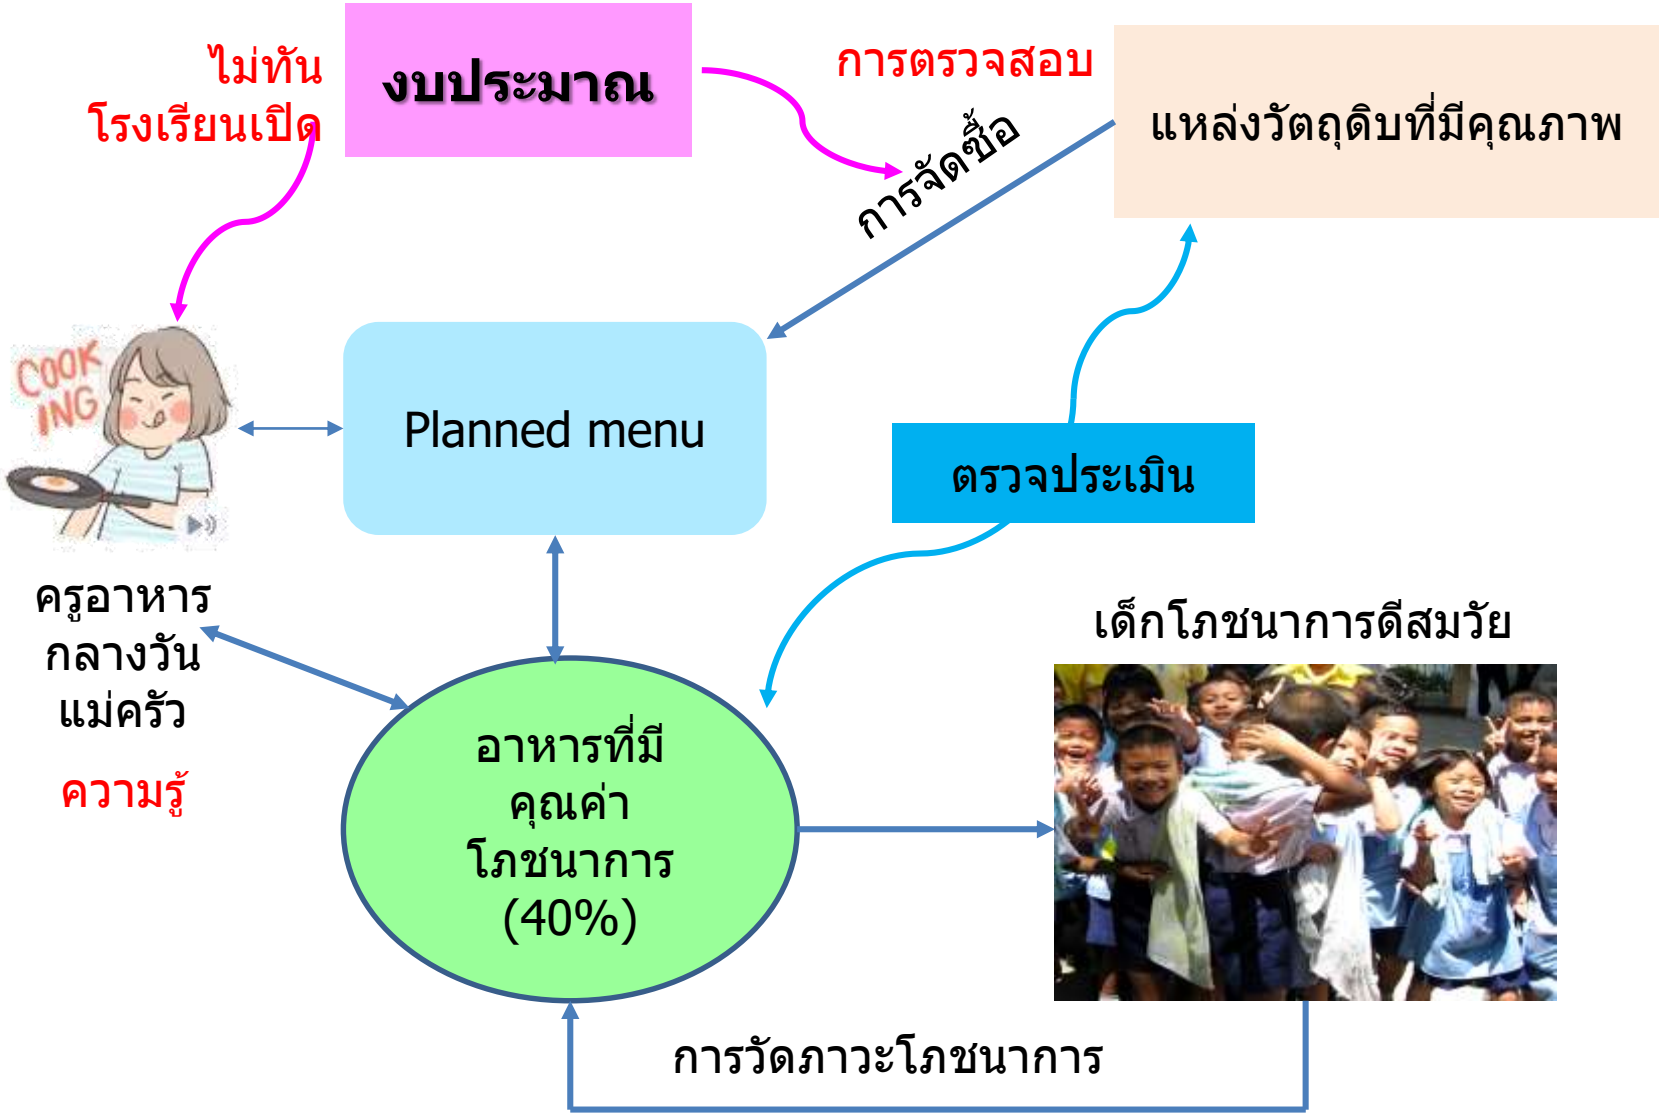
ไม่ทัน
โรงเรียนเปิด

งบประมาณ

การตรวจสอบ

แหล่งวัตถุดิบที่มีคุณภาพ

การจัดซื้อ

COOKING

Planned menu

ตรวจประเมิน

ครูอาหาร
กลางวัน
แม่ครัว

ความรู้

เด็กโภชนาการดีสมวัย

อาหารที่มีคุณค่าโภชนาการ (40%)

การวัดภาวะโภชนาการ